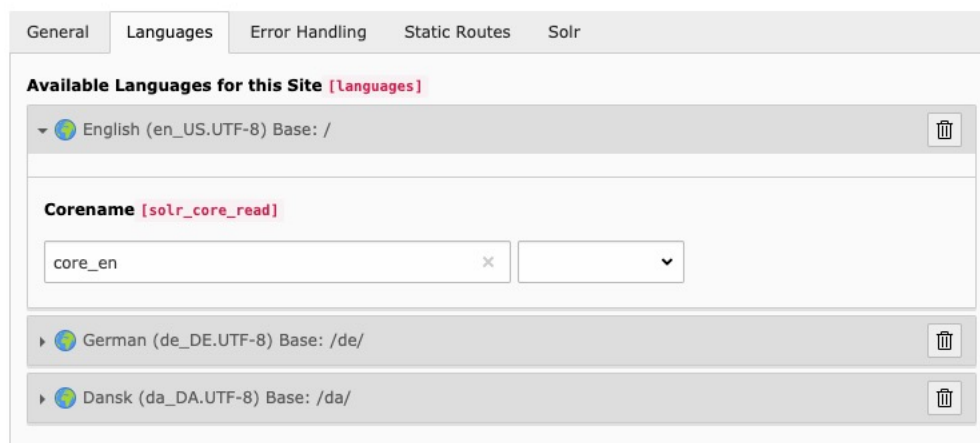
General Languages Error Handling Static Routes Solr

**Available Languages for this Site** [languages]

English (en_US.UTF-8) Base: /

**Corename** [solr_core_read]

core_en

German (de_DE.UTF-8) Base: /de/

Dansk (da_DA.UTF-8) Base: /da/